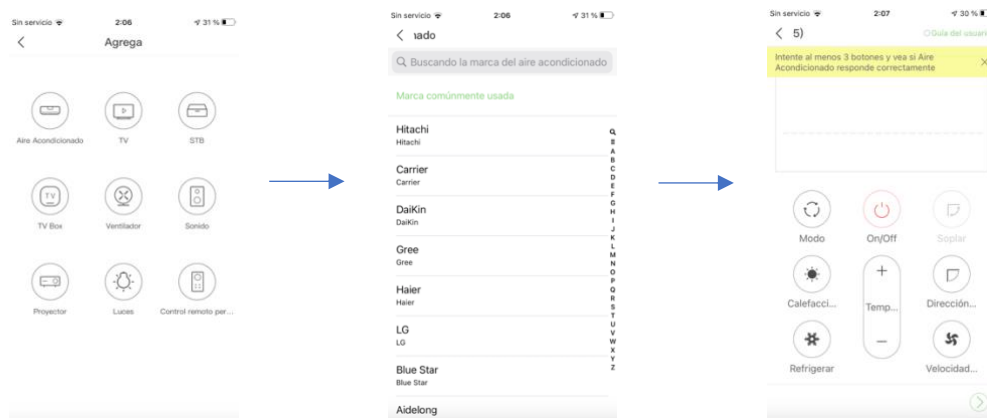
Sin servicio 2:06 31 %

Agrega

Aire Acondicionado

TV

STB

TV

TV Box

Ventilador

Sonido

Proyector

Luces

Control remoto per...

Sin servicio 2:06 31 %

ıado

Buscando la marca del aire acondicionado

Marca comúnmente usada

Hitachi
Hitachi

Carrier
Carrier

DaiKin
DaiKin

Gree
Gree

Haier
Haier

LG
LG

Blue Star
Blue Star

Aidelong

Q A B C D E F G H I J K L M N O P Q R S T U V W X Y Z

Sin servicio 2:07 30 %

5)

Guía del usuari

Intente al menos 3 botones y vea si Aire Acondicionado responde correctamente

Modo

On/Off

Soplar

Calefacci...

Temp...

Dirección...

Refrigerar

Velocidad...